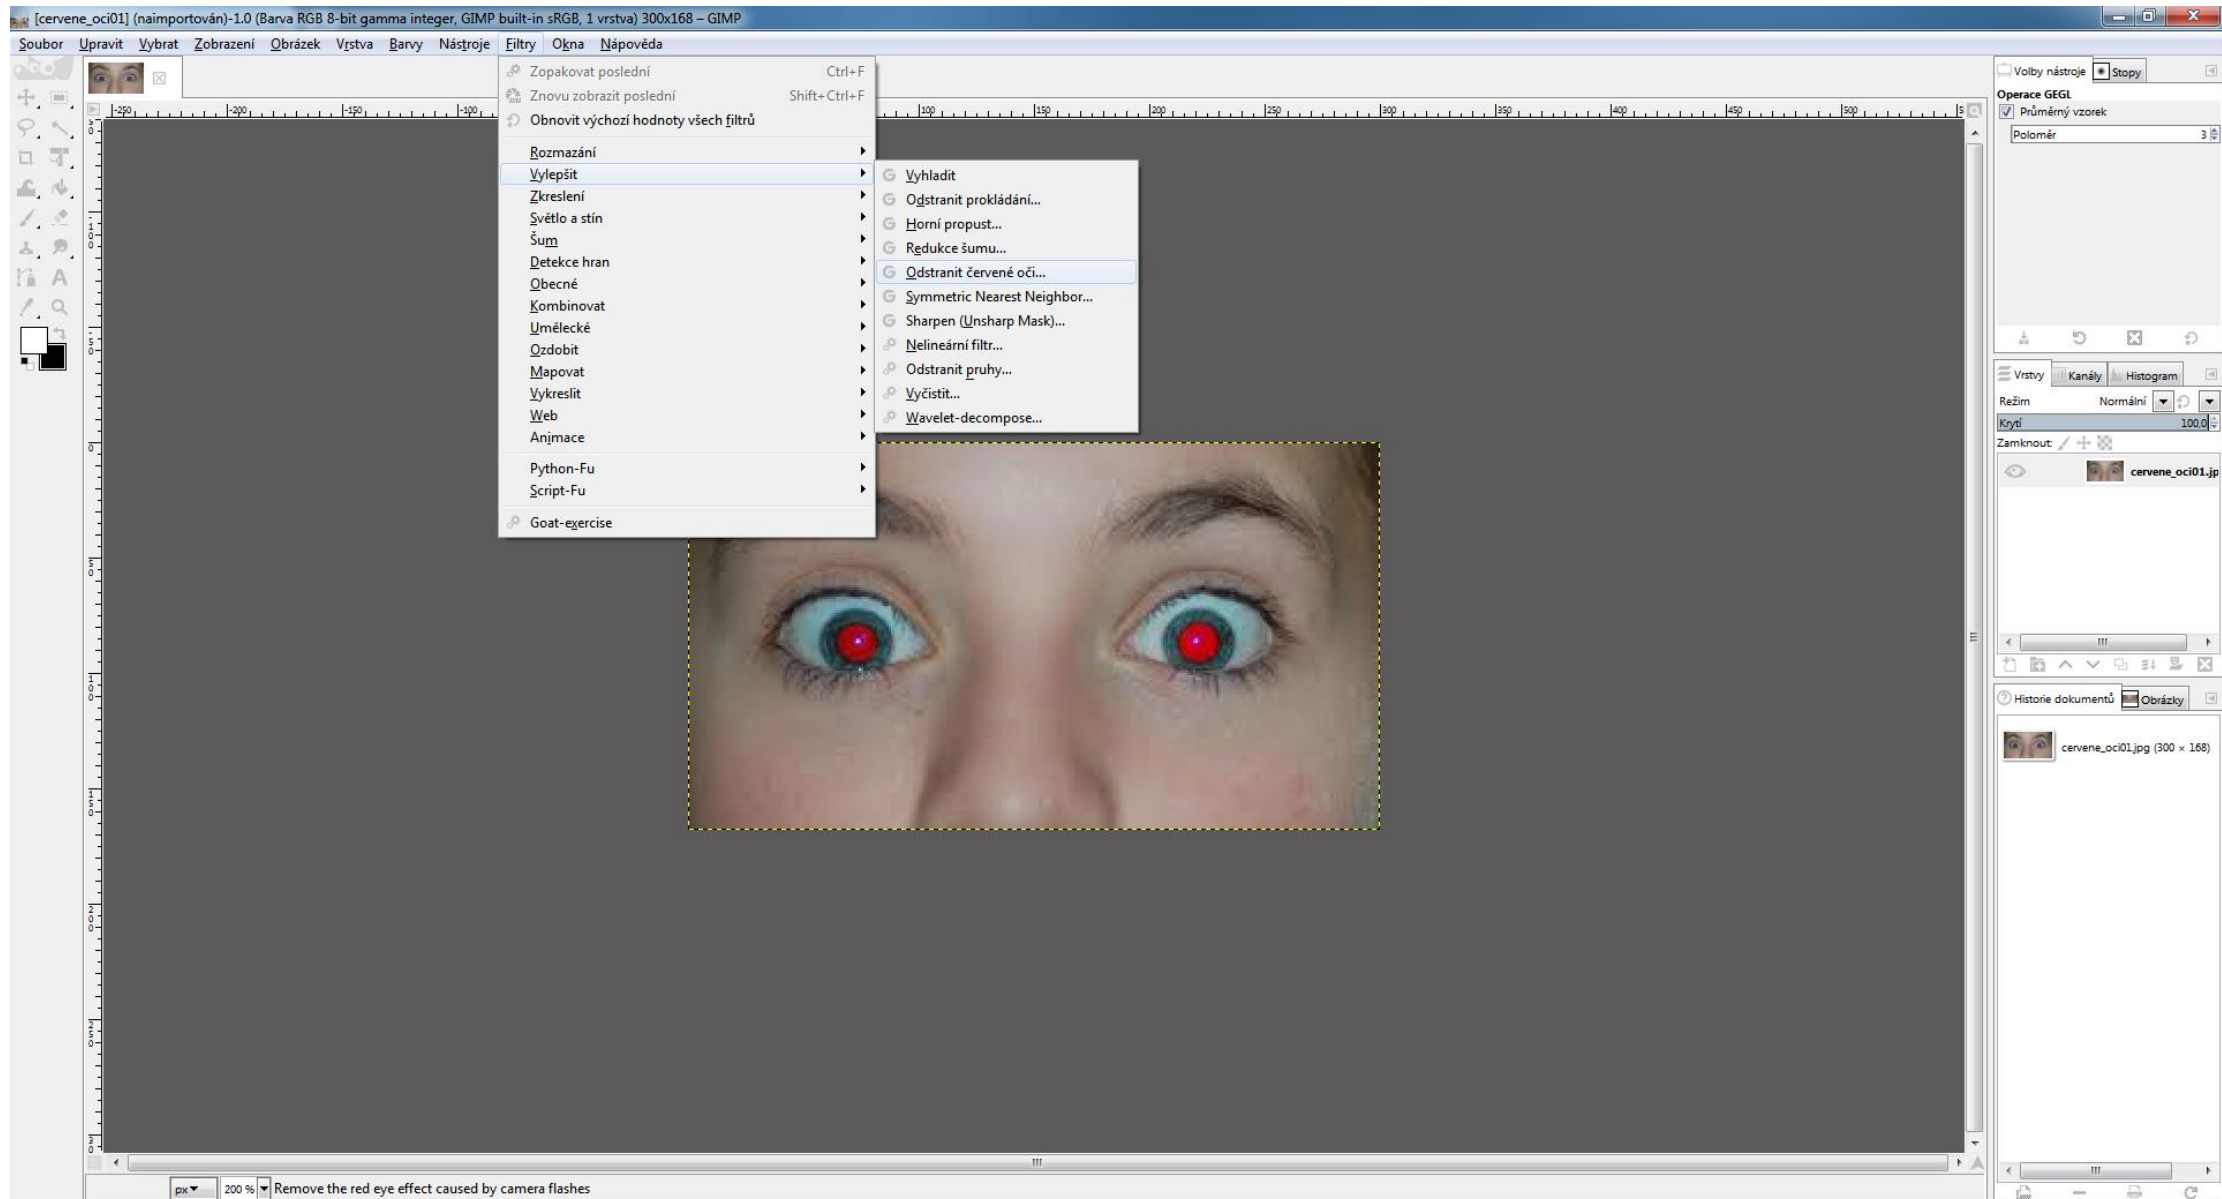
[cervene_oci01] (naimportován)-1.0 (Barva RGB 8-bit gamma integer, GIMP built-in sRGB, 1 vrstva) 300x168 – GIMP

Soubor Upravit Vybrat Zobrazení Obrázek Vrstva Barvy Nástroje Filtry Okna Nápověda

Zopakovat poslední Ctrl+F
Znovu zobrazit poslední Shift+Ctrl+F
Obnovit výchozí hodnoty všech filtrů
Rozmazání
Vylepšit
Zkreslení
Světlo a stín
Šum
Detekce hran
Obecné
Kombinovat
Umělecké
Ozdobit
Mapovat
Vykreslit
Web
Animace
Python-Fu
Script-Fu
Goat-exercise

Vyhladit
Odstranit prokládání...
Horní propust...
Redukce šumu...
Odstranit červené oči...
Symmetric Nearest Neighbor...
Sharpen (Unsharp Mask)...
Nelineární filtr...
Odstranit pruhy...
Vyčistit...
Wavelet-decompose...

Volby nástroje Stopy
Operace GEGL
Průměrný vzorek
Poloměr 3

Vrstvy Kanály Histogram
Režim Normální
Krytí 100.0
Zamknout:
cervene_oci01.jp

Historie dokumentů Obrázky
cervene_oci01.jpg (300 × 168)

px 200 % Remove the red eye effect caused by camera flashes